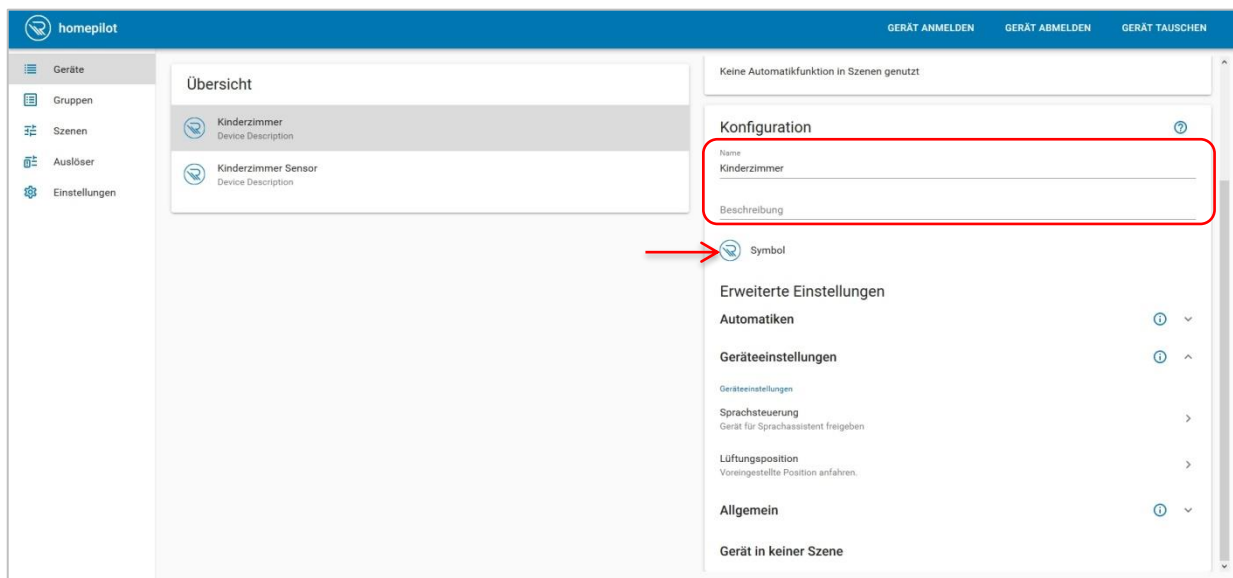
homepilot

GERÄT ANMELDEN GERÄT ABMELDEN GERÄT TAUSCHEN

Geräte
Gruppen
Szenen
Auslöser
Einstellungen

Übersicht

Kinderzimmer
Device Description

Kinderzimmer Sensor
Device Description

Keine Automatikfunktion in Szenen genutzt

Konfiguration

Name
Kinderzimmer

Beschreibung

Symbol

Erweiterte Einstellungen

Automatiken

Geräteeinstellungen

Geräteeinstellungen

Sprachsteuerung
Gerät für Sprachassistent freigeben

Lüftungsposition
Voreingestellte Position anfahren.

Allgemein

Gerät in keiner Szene